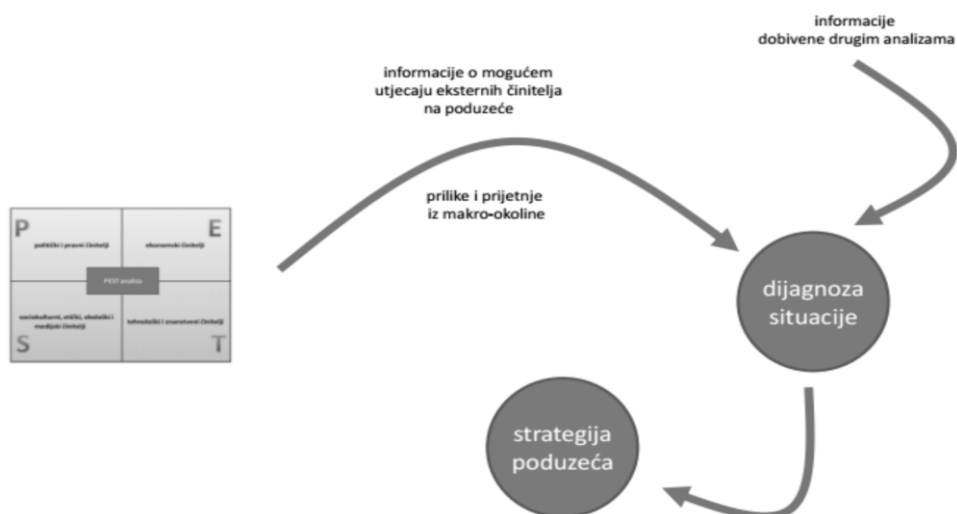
informacije
dobivene drugim analizama

informacije o mogućem
utjecaju eksternih činitelja
na poduzeće

prilike i prijetnje
iz makro-okoline

P
politički i pravni činitelji

E
ekonomski činitelji

PEST analiza

sociokulturni, etički, ekološki i medijski činitelji
S

tehnološki i znanstveni činitelji
T

dijagnoza
situacije

strategija
poduzeća